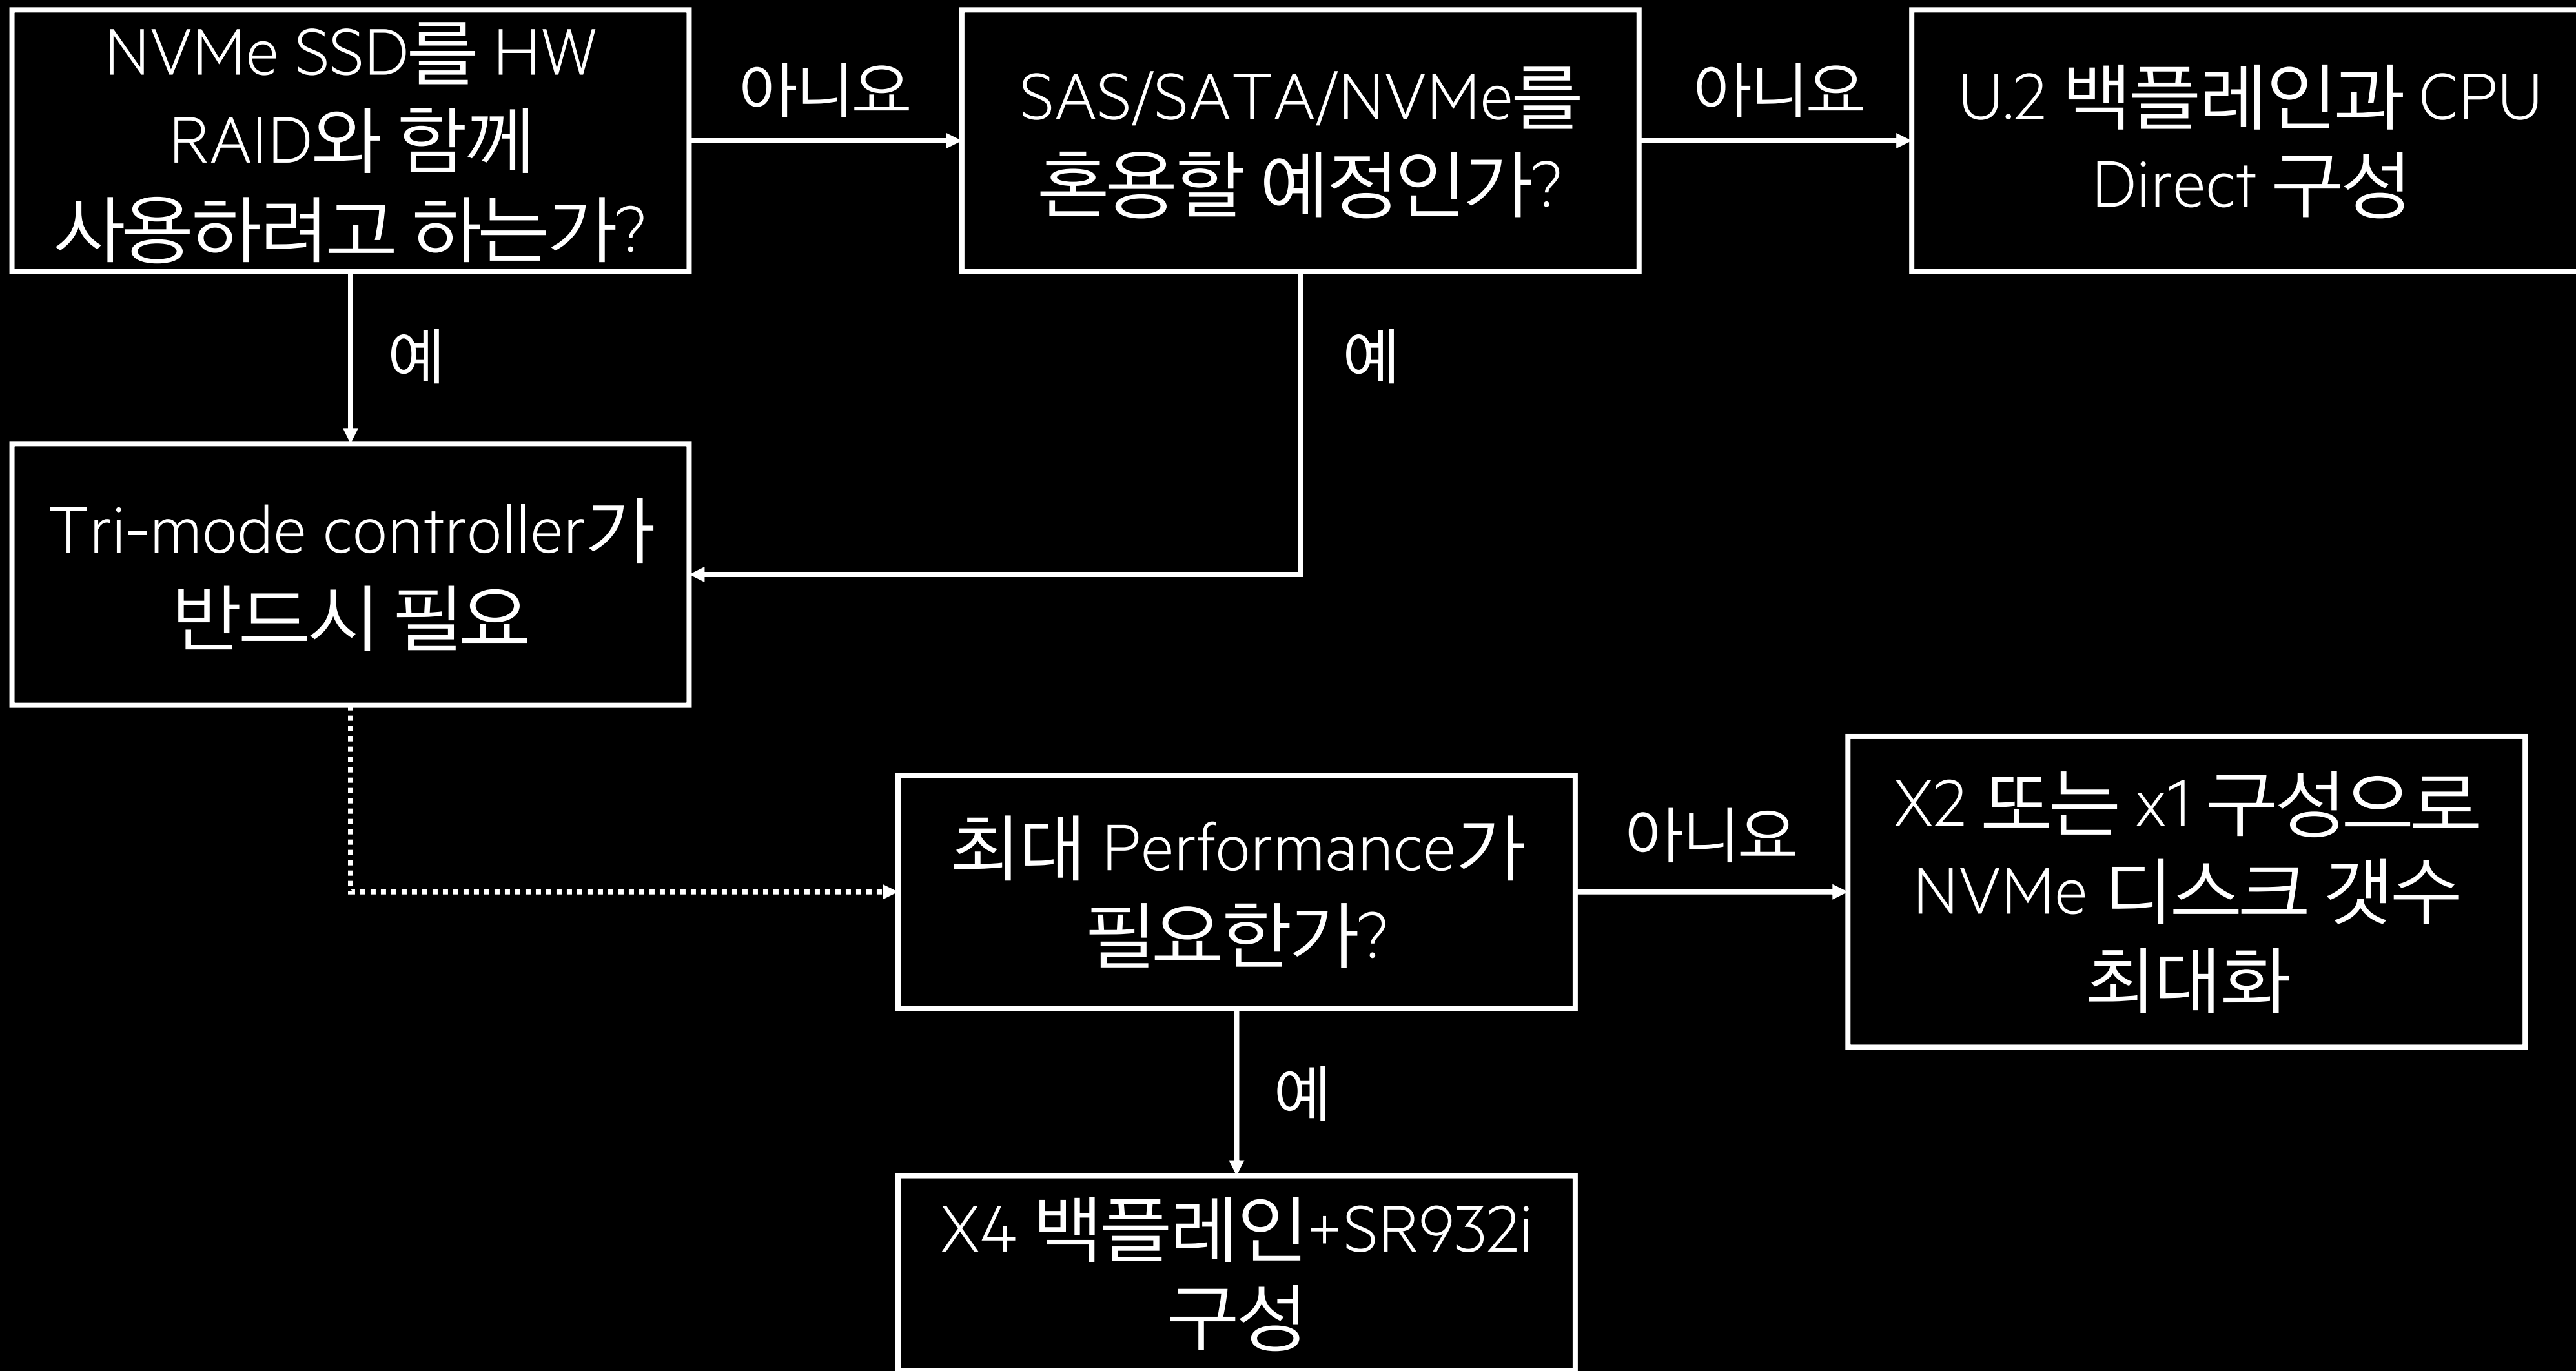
NVMe SSD를 HW RAID와 함께 사용하려고 하는가?

아니요

SAS/SATA/NVMe를 혼용할 예정인가?

아니요

U.2 백플레인과 CPU Direct 구성

예

예

Tri-mode controller가 반드시 필요

최대 Performance가 필요한가?

아니요

X2 또는 x1 구성으로 NVMe 디스크 갯수 최대화

예

X4 백플레인+SR932i 구성